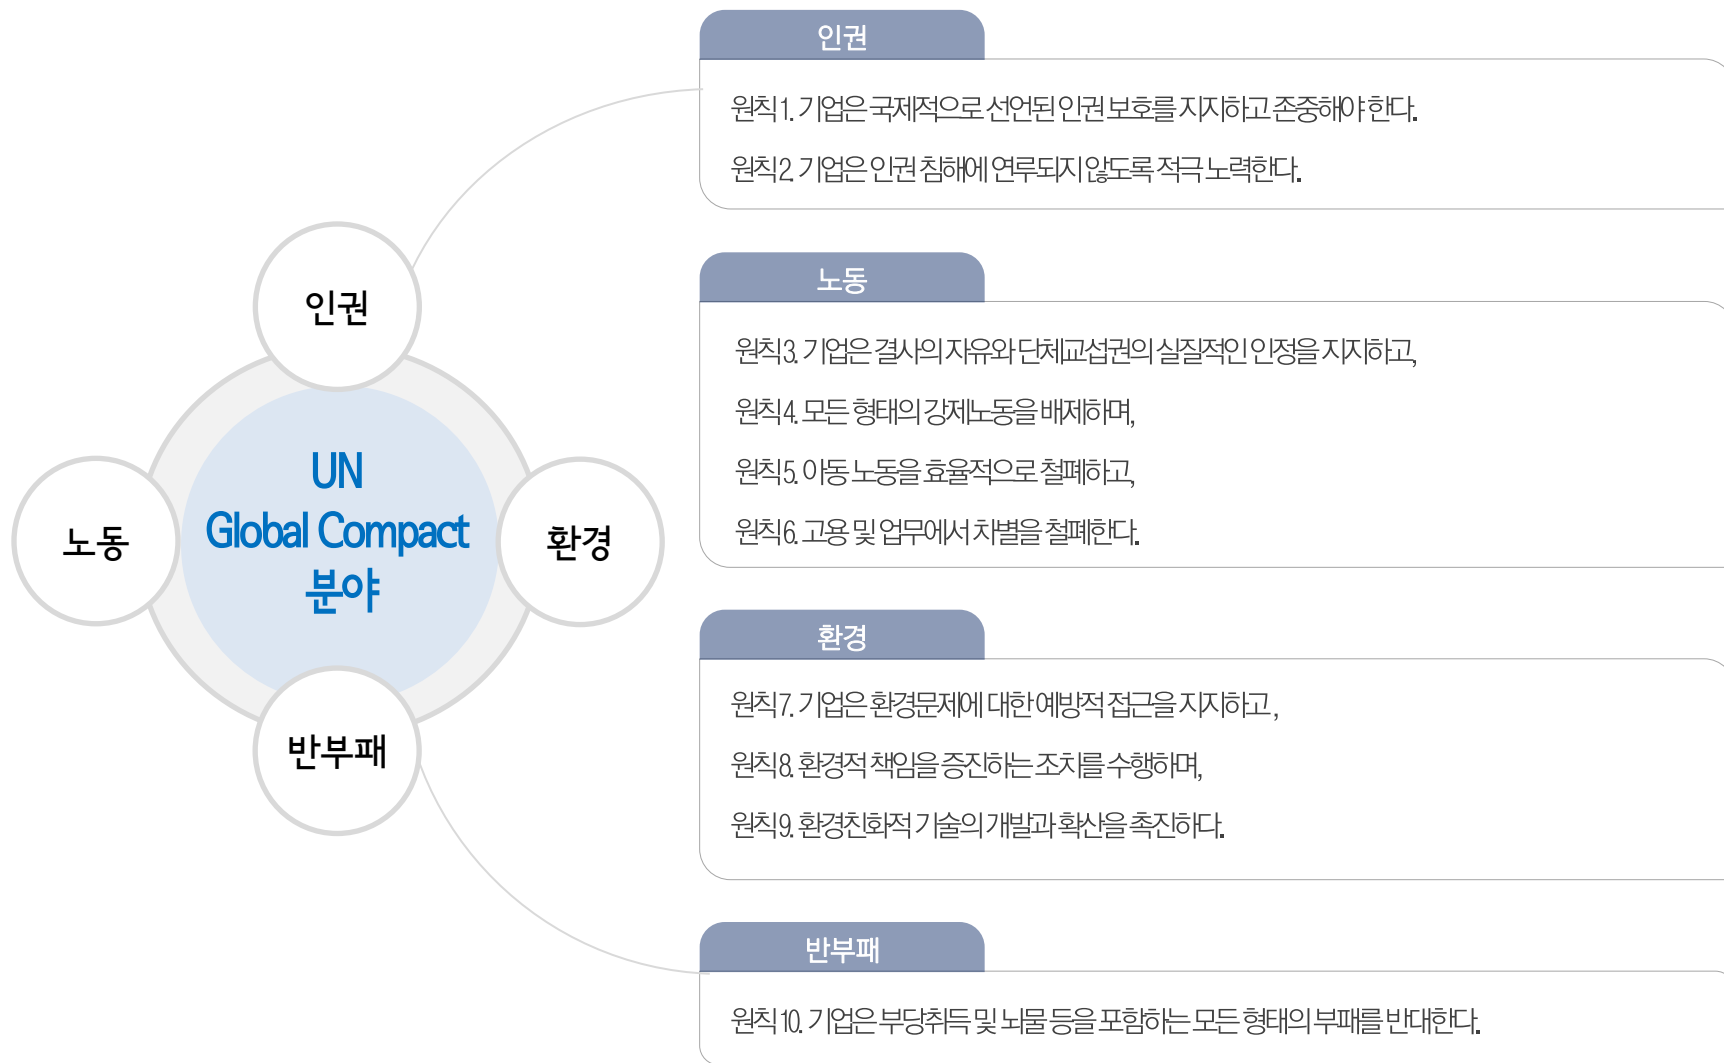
인권

노동

UN
Global Compact
분야

환경

반부패

인권

원칙 1. 기업은 국제적으로 선언된 인권보호를 지지하고 존중해야 한다.

원칙 2. 기업은 인권 침해에 연루되지 않도록 적극 노력한다.

노동

원칙 3. 기업은 결사의 자유와 단체교섭권의 실질적인 인정을 지지하고,

원칙 4. 모든 형태의 강제노동을 배제하며,

원칙 5. 아동 노동을 효율적으로 철폐하고,

원칙 6. 고용 및 업무에서 차별을 철폐한다.

환경

원칙 7. 기업은 환경문제에 대한 예방적 접근을 지지하고,

원칙 8. 환경적 책임을 증진하는 조치를 수행하며,

원칙 9. 환경친화적 기술의 개발과 확산을 촉진하다.

반부패

원칙 10. 기업은 부당취득 및 뇌물 등을 포함하는 모든 형태의 부패를 반대한다.